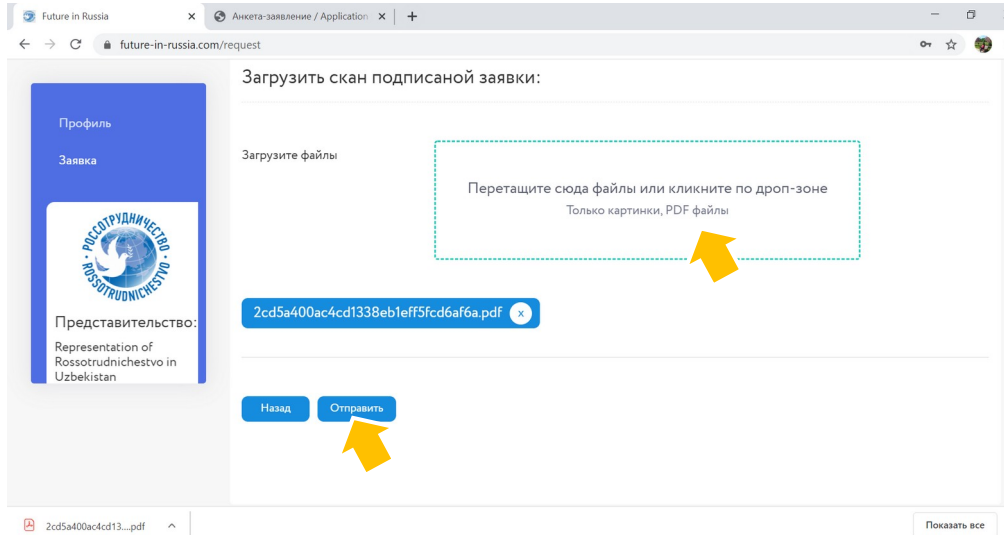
Future in Russia ×
Анкета-заявление / Application ×
+
future-in-russia.com/request

Загрузить скан подписаной заявки:

Профиль
Заявка

РОССОТРУДНИЧЕСТВО
ROSSOTRUDNICHESTVO

Представительство:
Representation of Rossotrudnichestvo in Uzbekistan

Загрузите файлы

Перетащите сюда файлы или кликните по дроп-зоне
Только картинки, PDF файлы

2cd5a400ac4cd1338eb1eff5fcd6af6a.pdf x

Назад
Отправить

2cd5a400ac4cd13....pdf
Показать все